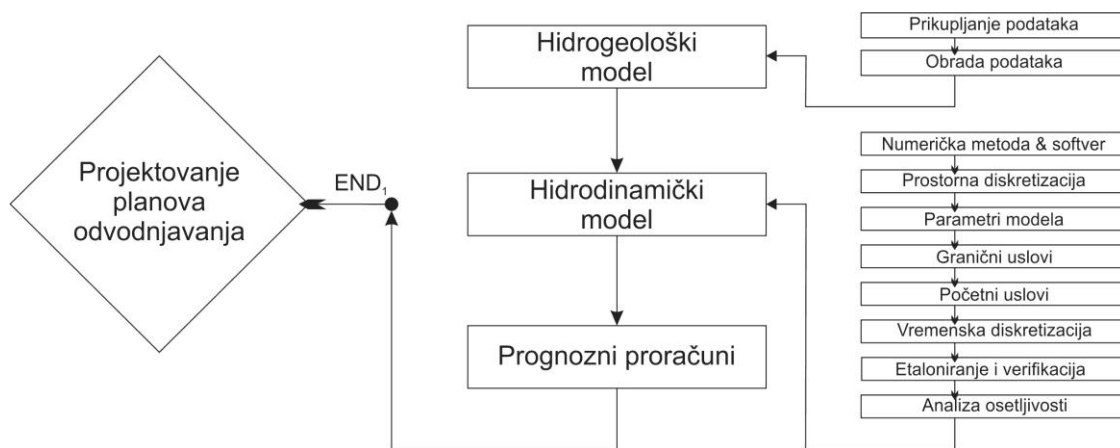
Prikupljanje podataka

Obrada podataka

Hidrogeološki model

Numerička metoda & softver

Prostorna diskretizacija

Parametri modela

Granični uslovi

Početni uslovi

Vremenska diskretizacija

Etaloniranje i verifikacija

Analiza osetljivosti

Projektovanje planova odvodnjavanja

$END_1$

Hidrodinamički model

Prognozni proračuni